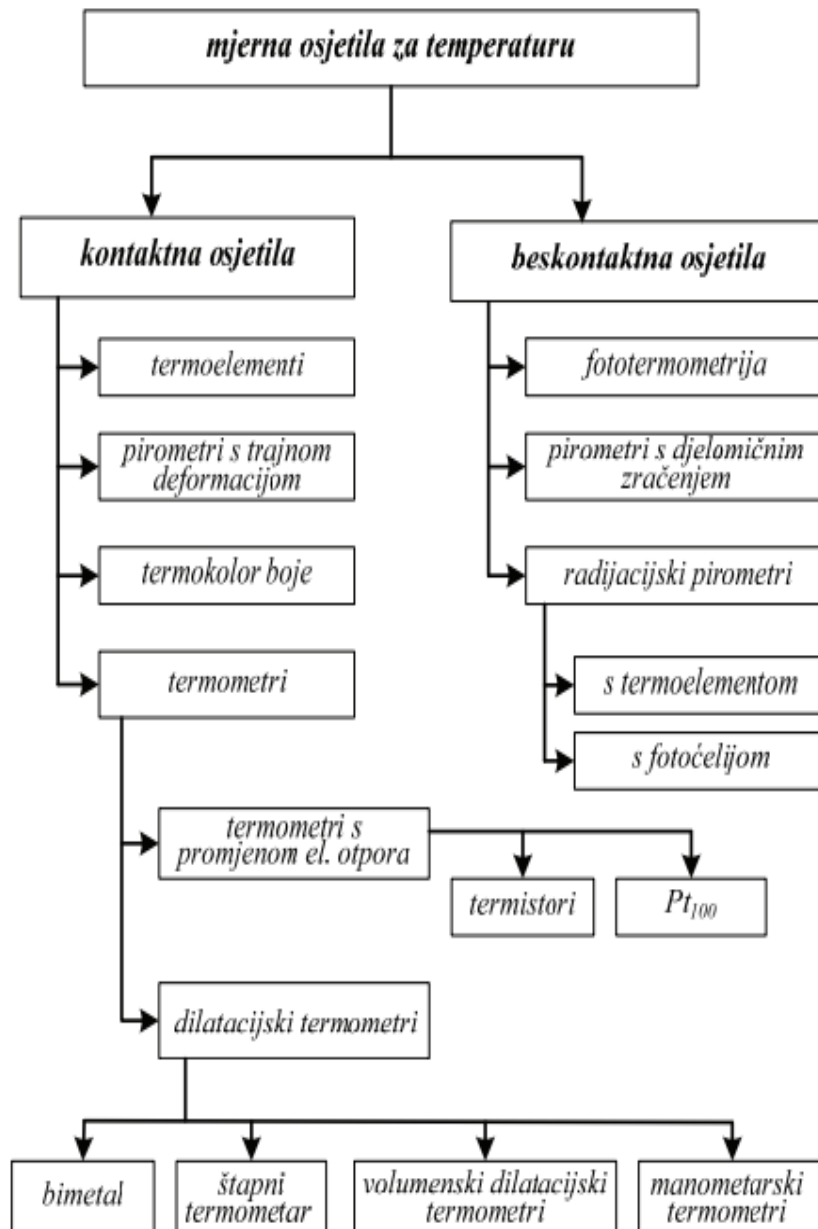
mjerna osjetila za temperaturu

kontaktna osjetila

beskontaktna osjetila

termoelementi

pirometri s trajnom deformacijom

termokolor boje

termometri

fototermometrija

pirometri s djelomičnim zračenjem

radijacijski pirometri

s termoelementom

s fotoćelijom

termometri s promjenom el. otpora

termistori

$Pt_{100}$

dilatacijski termometri

bimetal

štapni termometar

volumenski dilatacijski termometri

manometarski termometri